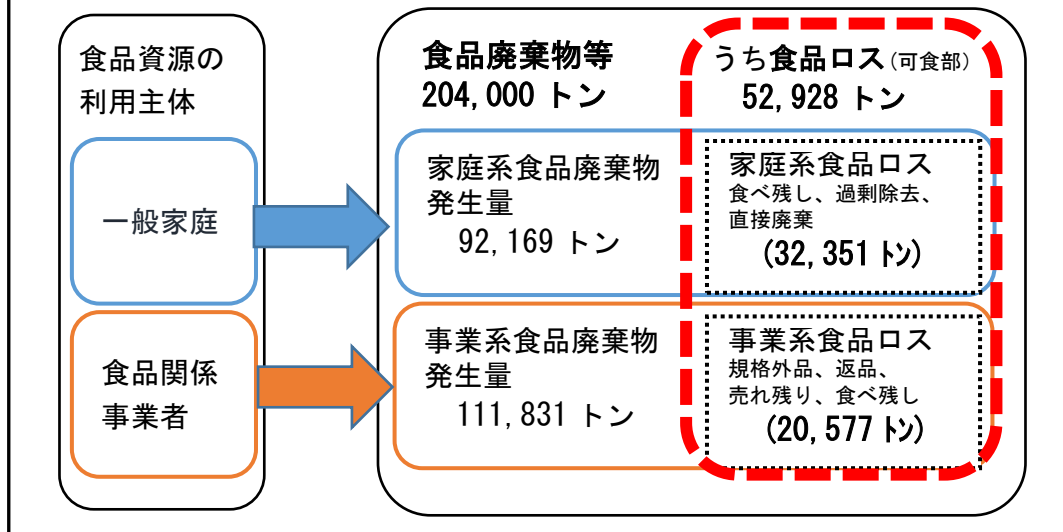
食品資源の利用主体

一般家庭

食品関係事業者

食品廃棄物等
204,000 トン

うち食品ロス（可食部）
52,928 トン

家庭系食品廃棄物発生量
92,169 トン

家庭系食品ロス
食べ残し、過剰除去、直接廃棄
(32,351 トン)

事業系食品廃棄物発生量
111,831 トン

事業系食品ロス
規格外品、返品、売れ残り、食べ残し
(20,577 トン)